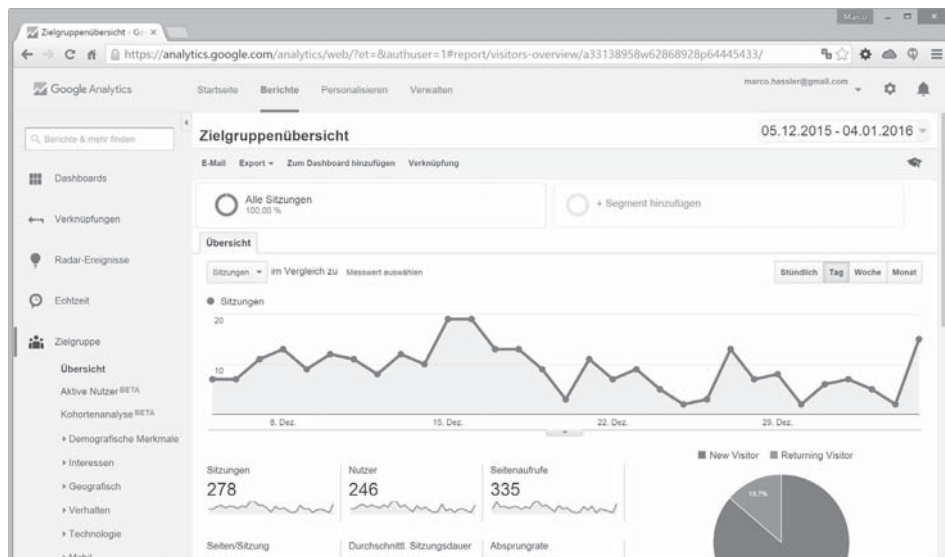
Zielgruppenübersicht - Go ×

Marco

https://analytics.google.com/analytics/web/?et=&authuser=1#report/visitors-overview/a33138958w62868928p64445433/

Google Analytics

Startseite Berichte Personalisieren Verwalten

marco.hassler@gmail.com

Berichte & mehr finden

Dashboards

Verknüpfungen

Radar-Ereignisse

Echtzeit

Zielgruppe

Übersicht

Aktive Nutzer BETA

Kohortenanalyse BETA

▸ Demografische Merkmale

▸ Interessen

▸ Geografisch

▸ Verhalten

▸ Technologie

▸ Mobil

Zielgruppenübersicht

05.12.2015 - 04.01.2016

E-Mail Export ▾ Zum Dashboard hinzufügen Verknüpfung

Alle Sitzungen
100,00 %

+ Segment hinzufügen

Übersicht

Sitzungen ▾ im Vergleich zu Messwert auswählen

Stündlich Tag Woche Monat

● Sitzungen

20

10

8. Dez.

15. Dez.

22. Dez.

29. Dez.

New Visitor ■ Returning Visitor

Sitzungen
278

Nutzer
246

Seitenaufrufe
335

13,7%

Seiten/Sitzung

Durchschnittl. Sitzungsdauer

Absprungrate